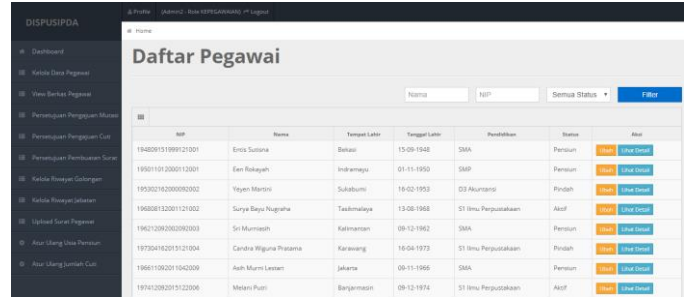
DISPUSIPDA

Profile (Admin2 - Role KEPEGAWAIAN) Logout

Home

Dashboard
Kelola Data Pegawai
View Berkas Pegawai
Persetujuan Pengajuan Mutasi
Persetujuan Pengajuan Cuti
Persetujuan Pembuatan Surat
Kelola Riwayat Golongan
Kelola Riwayat Jabatan
Upload Surat Pegawai
Atur Ulang Usia Pensiun
Atur Ulang Jumlah Cuti

Daftar Pegawai

Nama NIP Semua Status Filter

| NIP | Nama | Tempat Lahir | Tanggal Lahir | Pendidikan | Status | Aksi |
|---|---|---|---|---|---|---|
| 19480815199912001 | Entis Sutisna | Bekasi | 15-09-1948 | SMA | Pensiun | Ubah Lihat Detail |
| 19501101200012001 | Een Rokayah | Indramayu | 01-11-1950 | SMP | Pensiun | Ubah Lihat Detail |
| 195302162000092002 | Yeyen Martini | Sukabumi | 16-02-1953 | D3 Akuntansi | Pindah | Ubah Lihat Detail |
| 196808132001121002 | Surya Bayu Nugraha | Tasikmalaya | 13-08-1968 | S1 Ilmu Perpustakaan | Aktif | Ubah Lihat Detail |
| 196212092002092003 | Sri Murniasih | Kalimantan | 09-12-1962 | SMA | Pensiun | Ubah Lihat Detail |
| 197304162015121004 | Candra Wiguna Pratama | Karawang | 16-04-1973 | S1 Ilmu Perpustakaan | Pindah | Ubah Lihat Detail |
| 196611092011042009 | Asih Murni Lestari | Jakarta | 09-11-1966 | SMA | Pensiun | Ubah Lihat Detail |
| 197412092015122006 | Melani Putri | Banjarmasin | 09-12-1974 | S1 Ilmu Perpustakaan | Aktif | Ubah Lihat Detail |